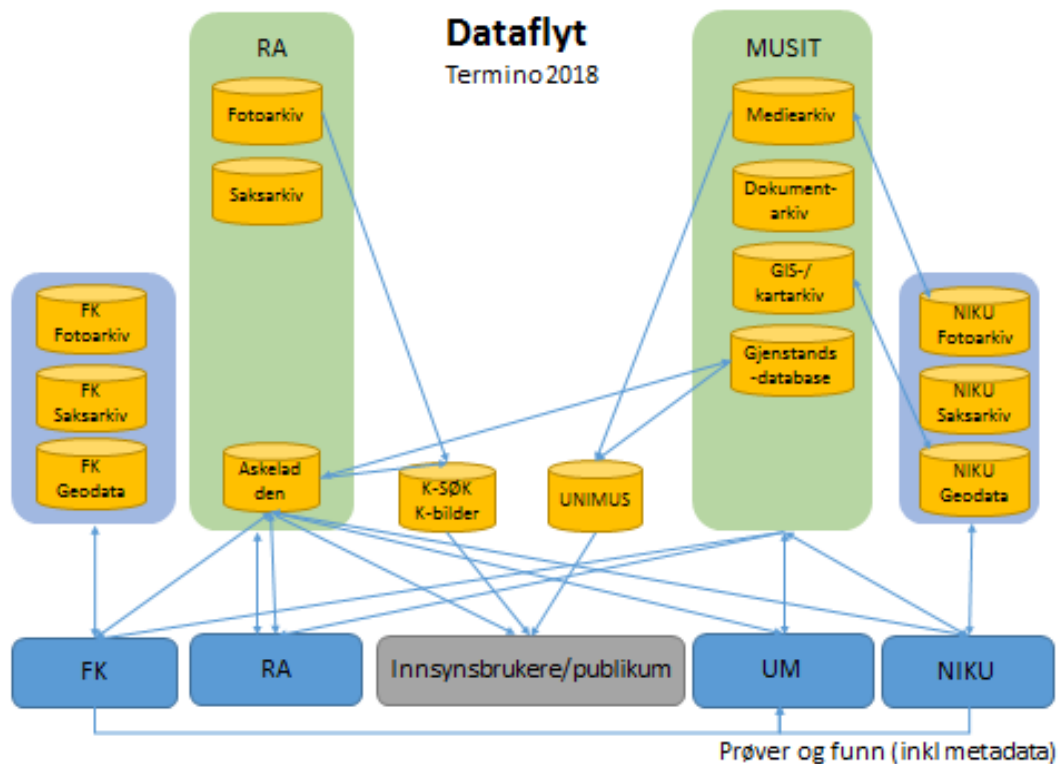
Dataflyt
Termino 2018

RA
Fotoarkiv
Saksarkiv
Askeladden

MUSIT
Mediearkiv
Dokumentarkiv
GIS-/kartarkiv
Gjenstands-database

FK Fotoarkiv
FK Saksarkiv
FK Geodata

NIKU Fotoarkiv
NIKU Saksarkiv
NIKU Geodata

K-SØK K-bilder
UNIMUS

FK
RA
Innsynsbrukere/publikum
UM
NIKU

Prøver og funn (inkl metadata)